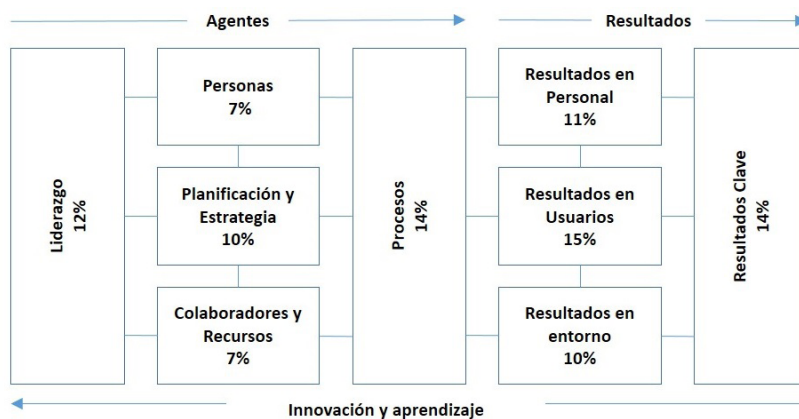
Agentes

Resultados

Liderazgo
12%

Personas
7%

Planificación y Estrategia
10%

Colaboradores y Recursos
7%

Procesos
14%

Resultados en Personal
11%

Resultados en Usuarios
15%

Resultados en entorno
10%

Resultados Clave
14%

Innovación y aprendizaje